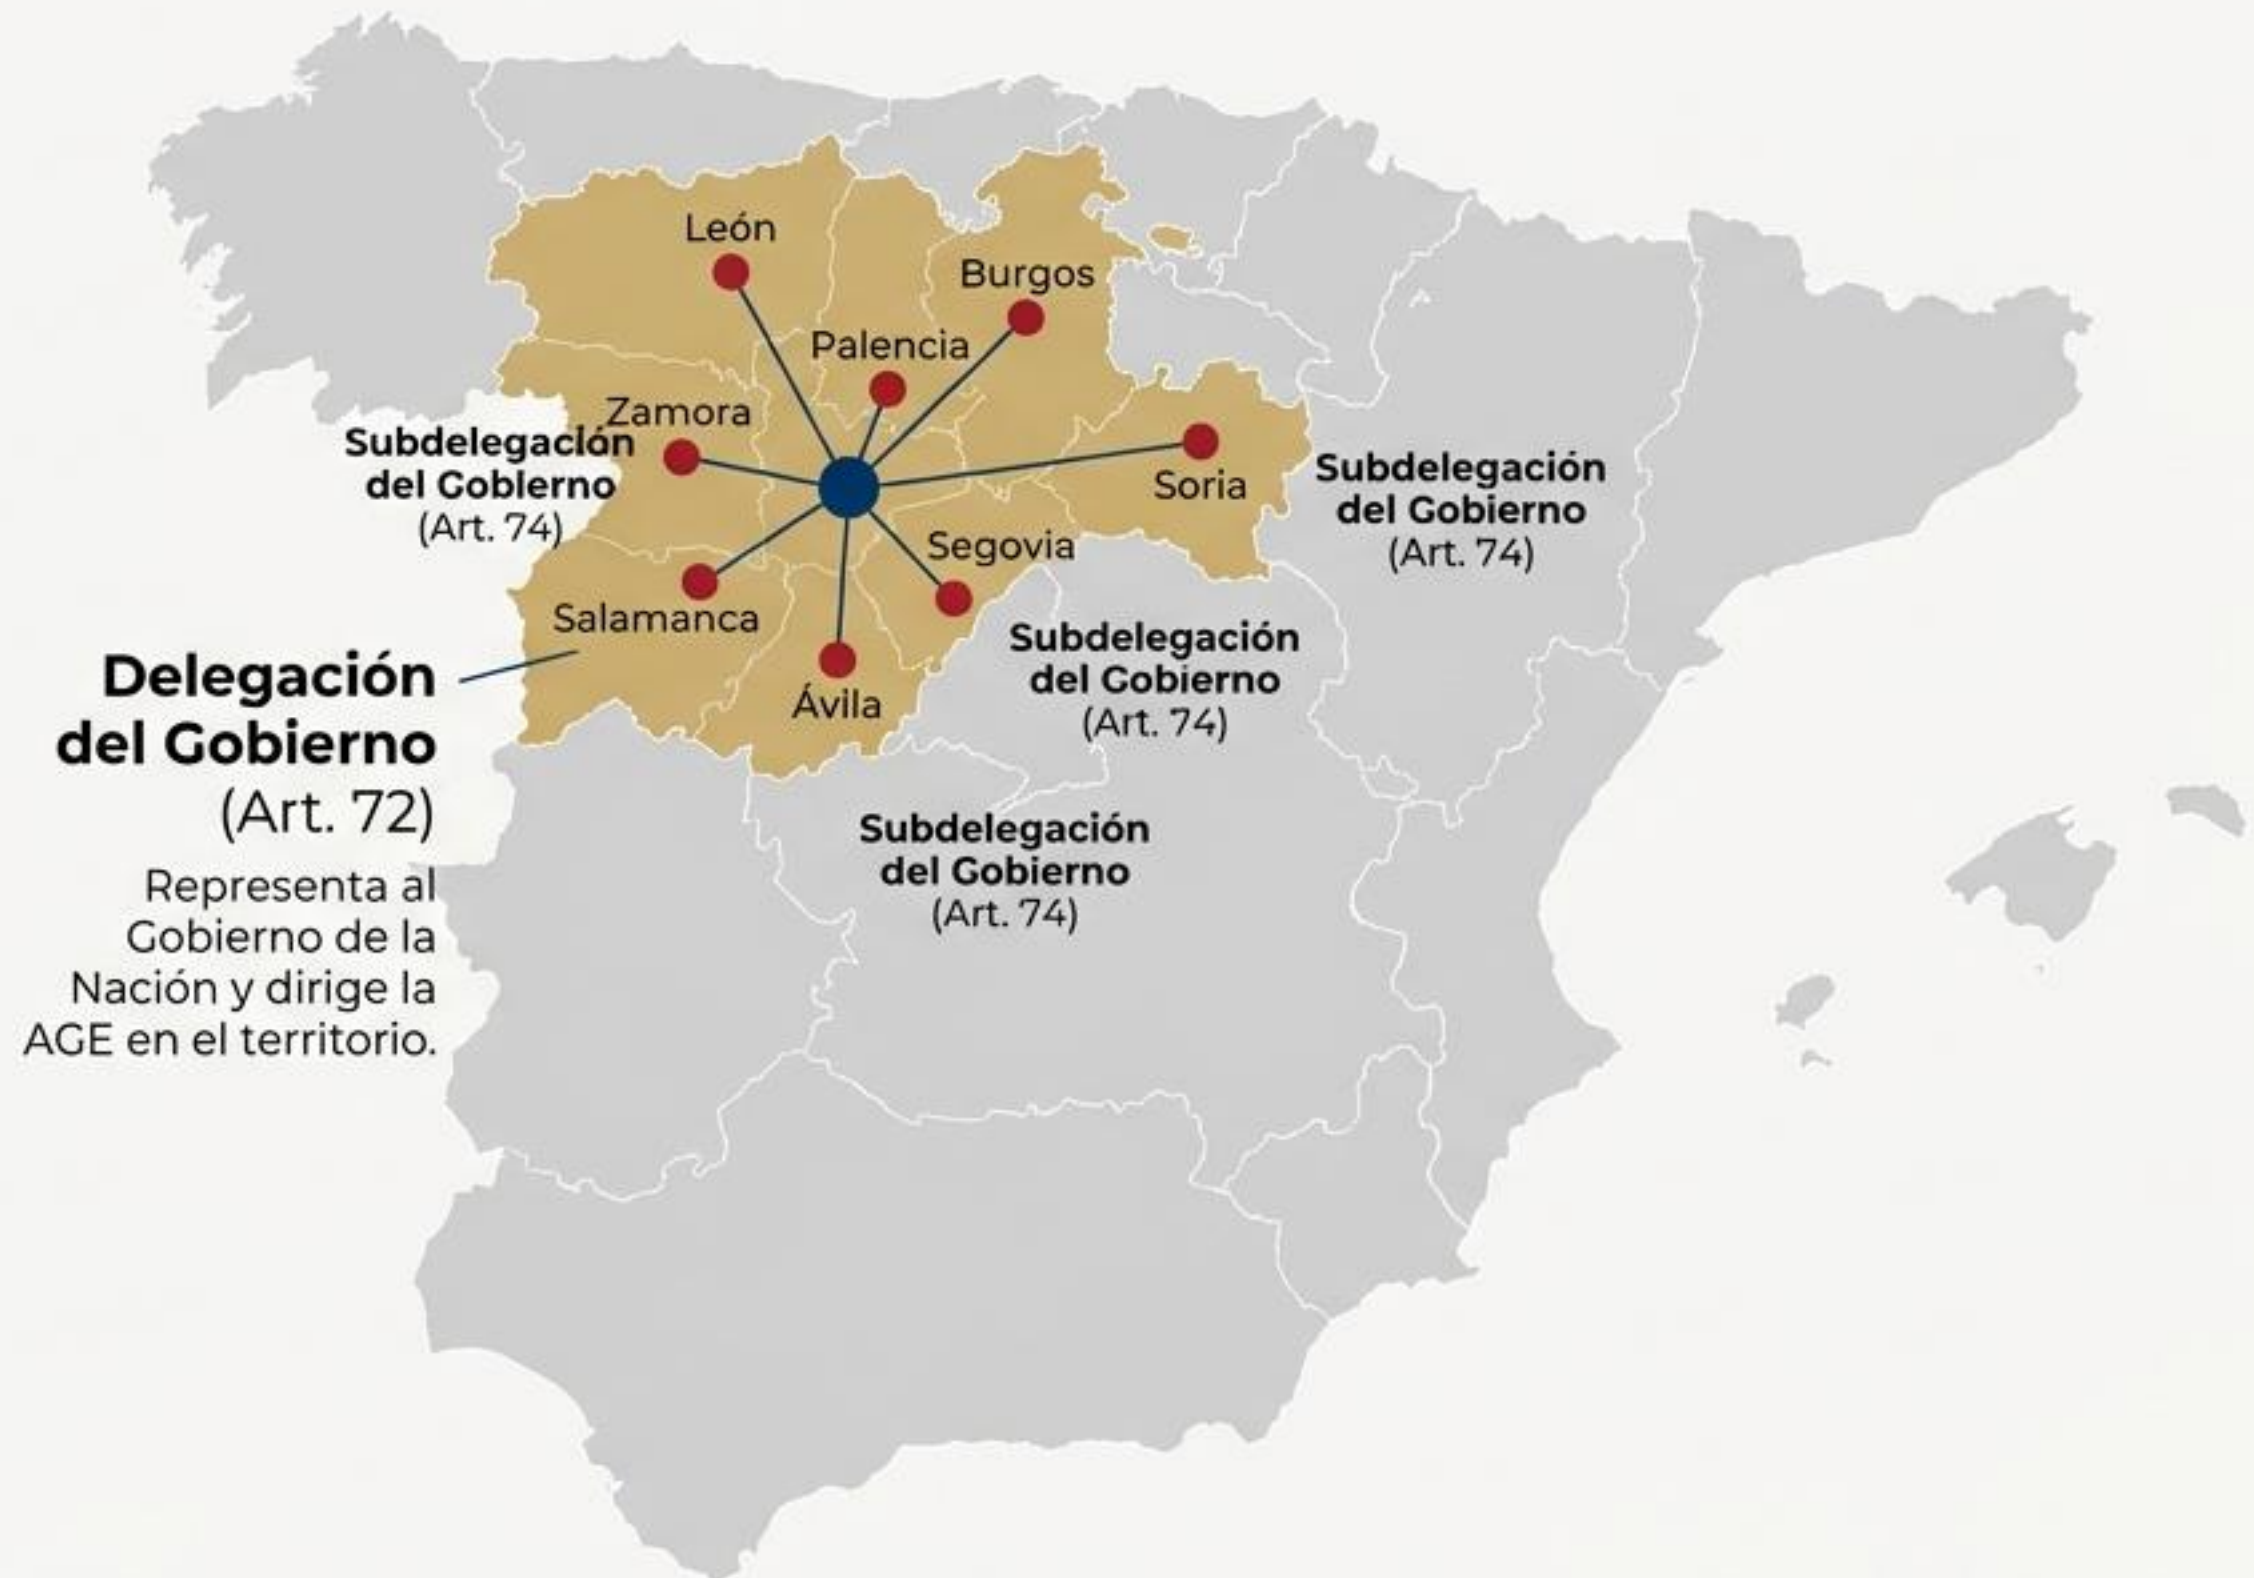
León

Burgos

Palencia

Zamora

Subdelegación del Gobierno (Art. 74)

Soria

Subdelegación del Gobierno (Art. 74)

Segovia

Salamanca

Subdelegación del Gobierno (Art. 74)

Delegación del Gobierno (Art. 72)

Ávila

Representa al Gobierno de la Nación y dirige la AGE en el territorio.

Subdelegación del Gobierno (Art. 74)